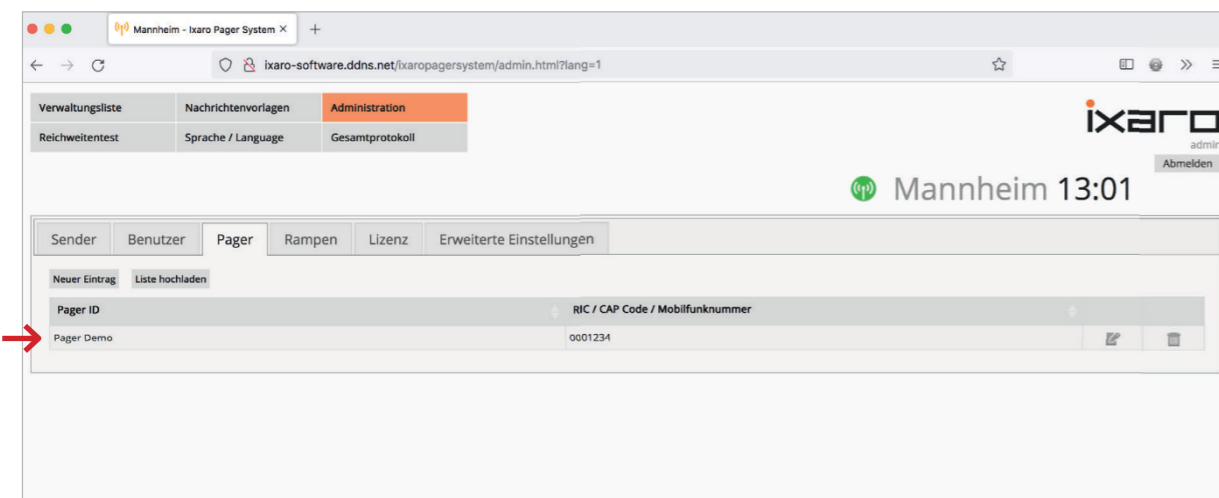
Mannheim - Ixaro Pager System ×

ixaro-software.ddns.net/ixaropagersystem/admin.html?lang=1

| Verwaltungsliste | Nachrichtenvorlagen | Administration |
|---|---|---|
| Reichweitentest | Sprache / Language | Gesamtprotokoll |

ixaro
admin
Abmelden

Mannheim 13:01

Sender | Benutzer | Pager | Rampen | Lizenz | Erweiterte Einstellungen

Neuer Eintrag | Liste hochladen

| Pager ID | RIC / CAP Code / Mobilfunknummer |
|---|---|
| Pager Demo | 0001234 |